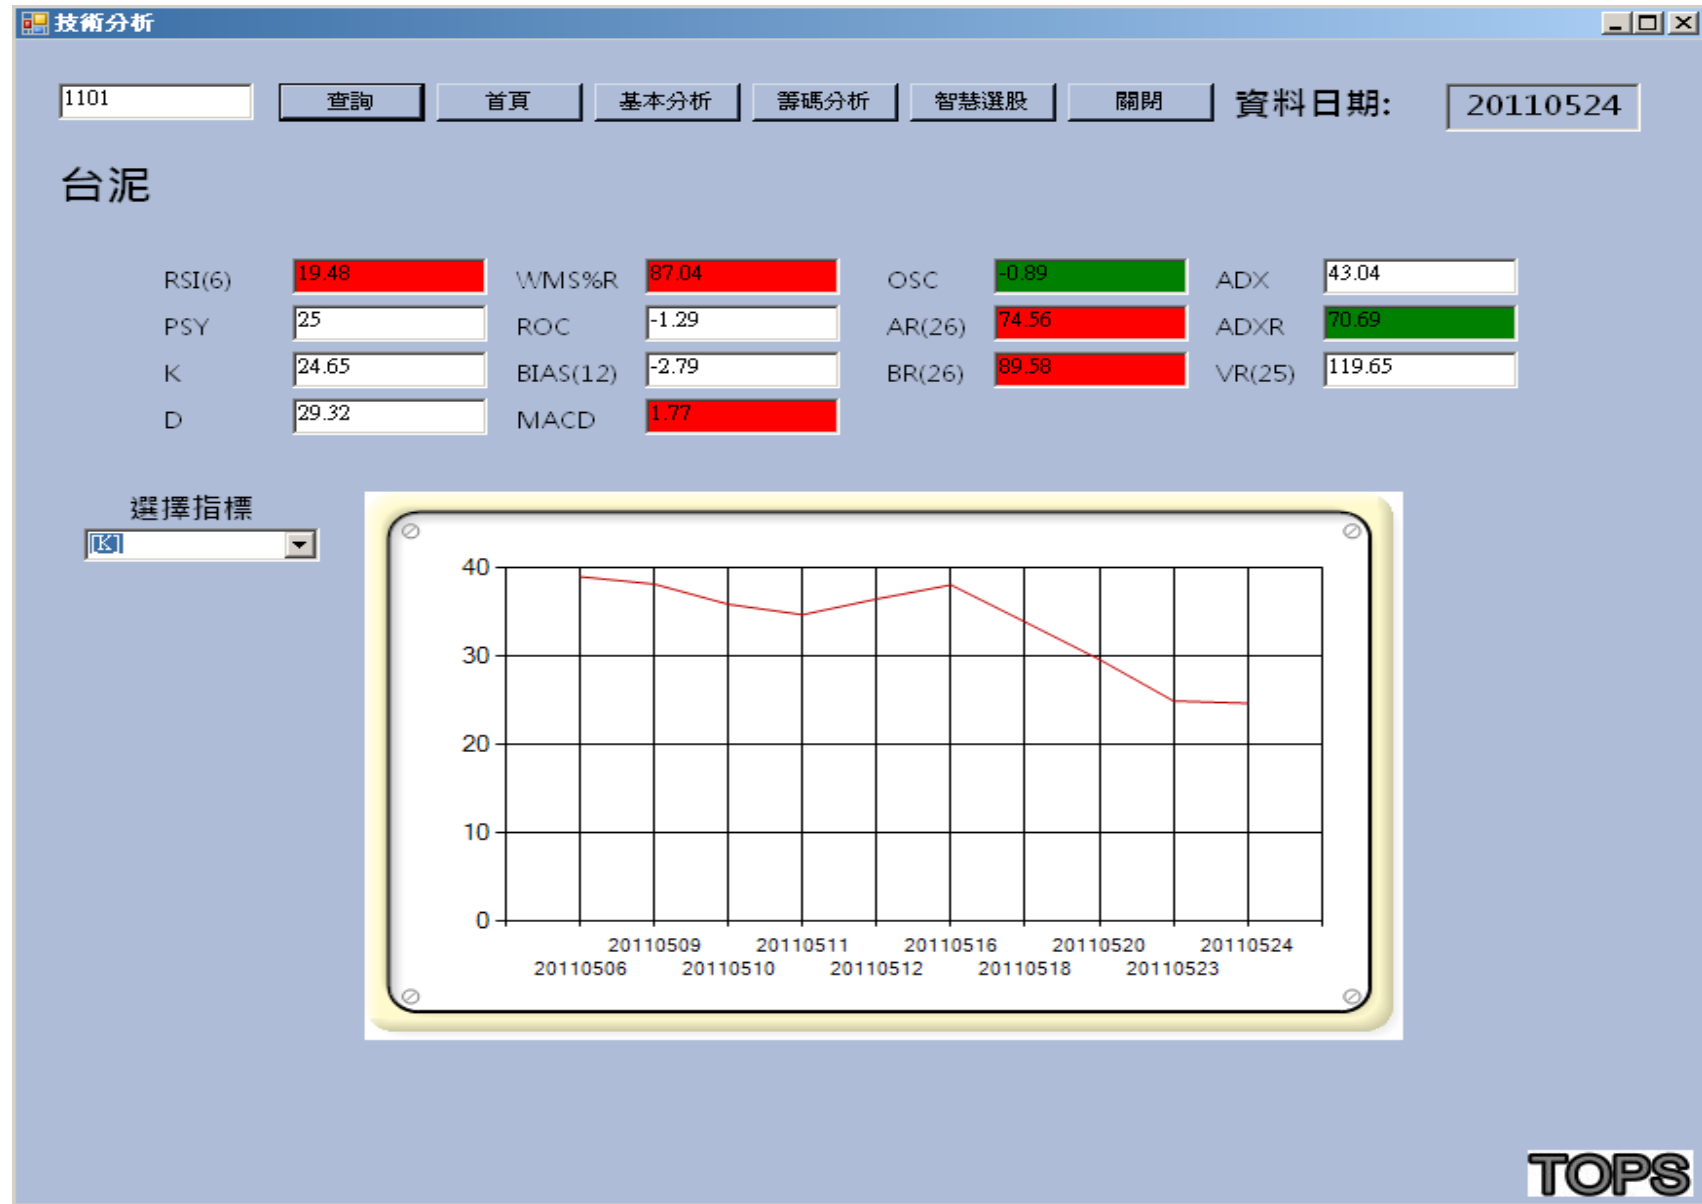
技術分析

1101
查詢
首頁
基本分析
籌碼分析
智慧選股
關閉
資料日期:
20110524

台泥

RSI(6) 19.48
PSY 25
K 24.65
D 29.32
WMS%R 87.04
ROC -1.29
BIAS(12) -2.79
MACD 1.77
OSC -0.89
AR(26) 74.56
BR(26) 89.58
ADX 43.04
ADXR 70.69
VR(25) 119.65

選擇指標
K

40
30
20
10
0
20110509
20110511
20110516
20110520
20110524
20110506
20110510
20110512
20110518
20110523

TOPS